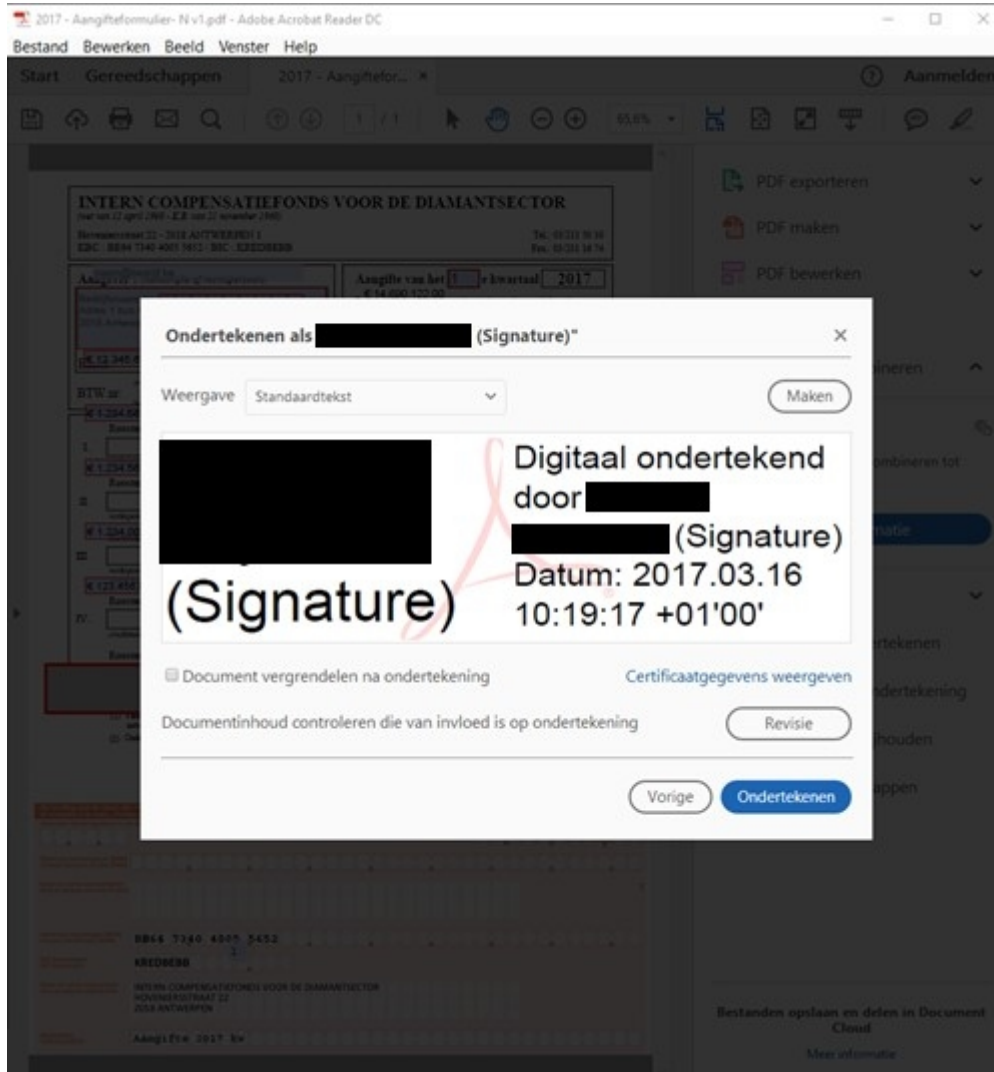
2017 - Aangifteformulier- N v1.pdf - Adobe Acrobat Reader DC

Bestand Bewerken Beeld Venster Help

Start Gereedschappen 2017 - Aangiftefor... ×

Aanmelden

1 / 1 65,6%

INTERN COMPENSATIEFONDS VOOR DE DIAMANTSECTOR

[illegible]

Aangifte van het 1 e kwartaal 2017

BTW nr

I.

II.

III.

IV.

PDF exporteren

PDF maken

PDF bewerken

Ondertekenen als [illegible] (Signature)"

×

Weergave Standaardtekst

Maken

(Signature)

Digitaal ondertekend door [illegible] (Signature) Datum: 2017.03.16 10:19:17 +01'00'

Document vergrendelen na ondertekening

Certificaatgegevens weergeven

Documentinhoud controleren die van invloed is op ondertekening

Revisie

Vorige

Ondertekenen

BE64 7340 4005 5452

KREDBEBB

INTERN COMPENSATIEFONDS VOOR DE DIAMANTSECTOR HOVENIERSSTRAAT 22 2018 ANTWERPEN

Aangifte 2017 kw

Bestanden opslaan en delen in Document Cloud

Meer informatie